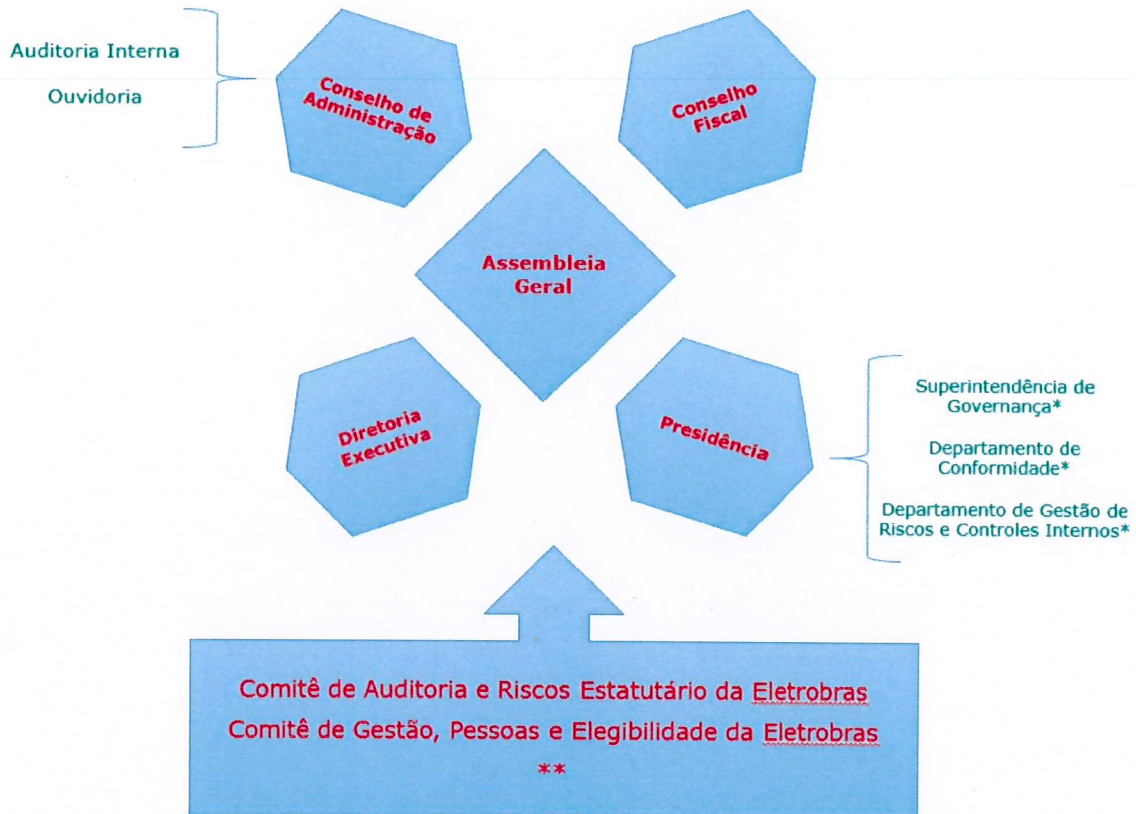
Auditoria Interna

Ouvidoria

Conselho de Administração

Conselho Fiscal

Assembleia Geral

Diretoria Executiva

Presidência

Superintendência de Governança*

Departamento de Conformidade*

Departamento de Gestão de Riscos e Controles Internos*

Comitê de Auditoria e Riscos Estatutário da Eletrobras

Comitê de Gestão, Pessoas e Elegibilidade da Eletrobras

**